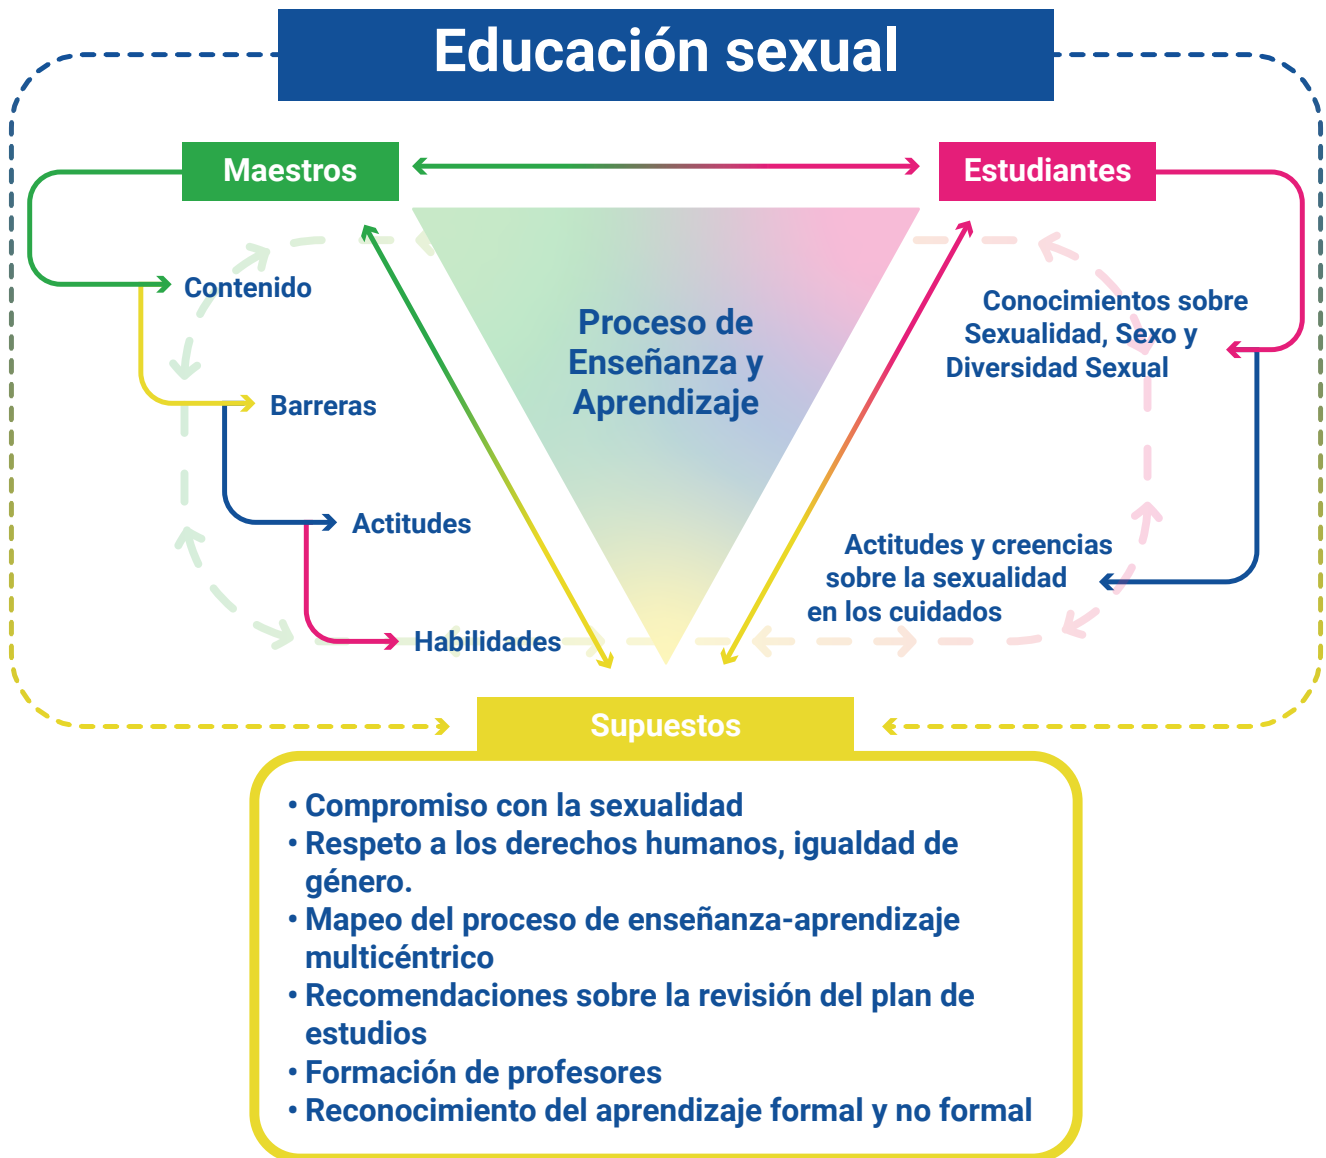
Educación sexual

Maestros

Estudiantes

Contenido

Barreras

Actitudes

Habilidades

Proceso de Enseñanza y Aprendizaje

Conocimientos sobre Sexualidad, Sexo y Diversidad Sexual

Actitudes y creencias sobre la sexualidad en los cuidados

Supuestos

• Compromiso con la sexualidad
• Respeto a los derechos humanos, igualdad de género.
• Mapeo del proceso de enseñanza-aprendizaje multicéntrico
• Recomendaciones sobre la revisión del plan de estudios
• Formación de profesores
• Reconocimiento del aprendizaje formal y no formal